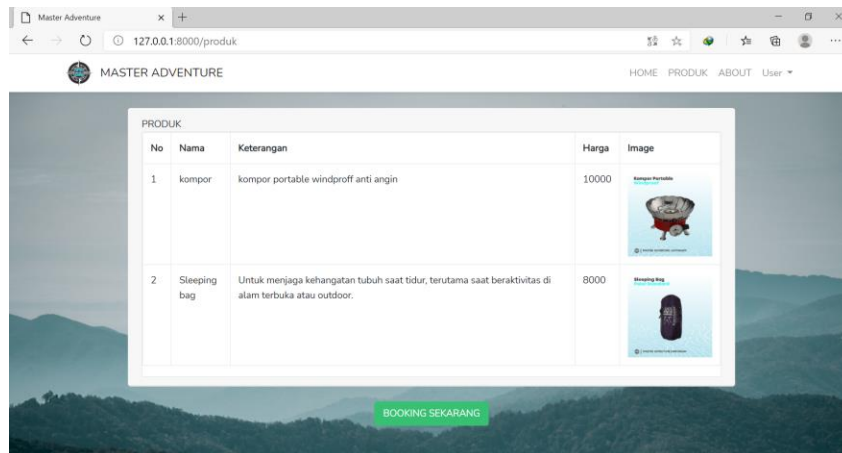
Master Adventure

127.0.0.1:8000/produk

MASTER ADVENTURE

HOME PRODUK ABOUT User

PRODUK

| No | Nama | Keterangan | Harga | Image |
|---|---|---|---|---|
| 1 | kompor | kompor portable windproff anti angin | 10000 | Kompor Portable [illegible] |
| 2 | Sleeping bag | Untuk menjaga kehangatan tubuh saat tidur, terutama saat beraktivitas di alam terbuka atau outdoor. | 8000 | Sleeping Bag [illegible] |

BOOKING SEKARANG